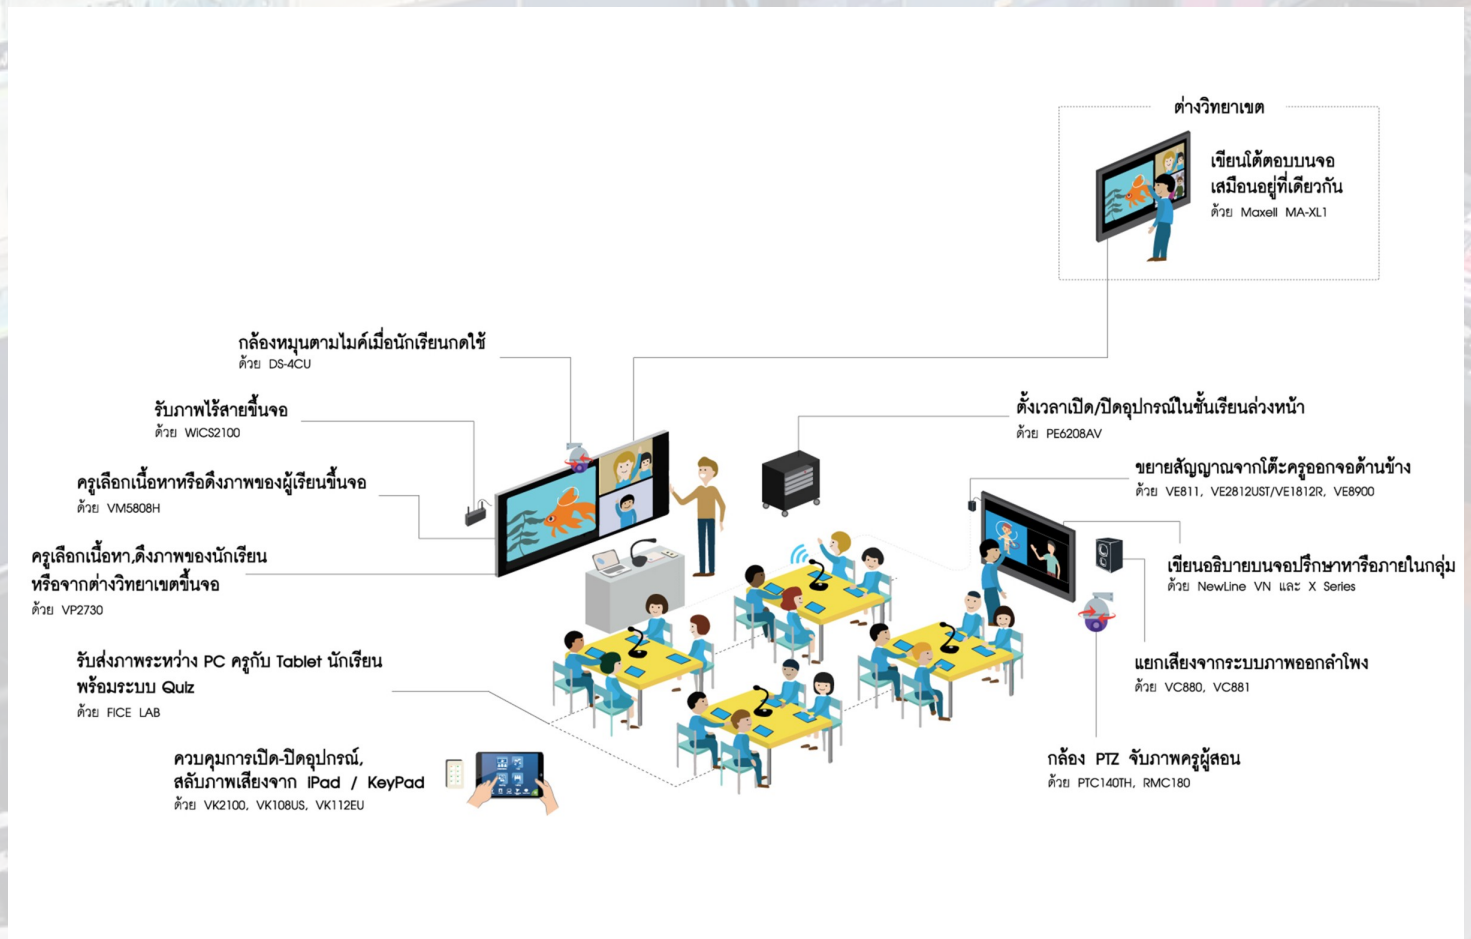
ต่างวิทยาเขต

เขียนโต้ตอบบนจอ
เสมือนอยู่ที่เดียวกัน
ด้วย Maxell MA-XL1

กล้องหมุนตามไมค์เมื่อนักเรียนกดใช้
ด้วย DS-4CU

รับภาพไร้สายขึ้นจอ
ด้วย WiCS2100

ครูเลือกเนื้อหาหรือดึงภาพของผู้เรียนขึ้นจอ
ด้วย VM5808H

ครูเลือกเนื้อหา,ดึงภาพของนักเรียน
หรือจากต่างวิทยาเขตขึ้นจอ
ด้วย VP2730

รับส่งภาพระหว่าง PC ครูกับ Tablet นักเรียน
พร้อมระบบ Quiz
ด้วย FICE LAB

ควบคุมการเปิด-ปิดอุปกรณ์,
สลับภาพเสียงจาก IPad / KeyPad
ด้วย VK2100, VK108US, VK112EU

ตั้งเวลาเปิด/ปิดอุปกรณ์ในชั้นเรียนล่วงหน้า
ด้วย PE6208AV

ขยายสัญญาณจากโต๊ะครูออกจอด้านข้าง
ด้วย VE811, VE2812UST/VE1812R, VE8900

เขียนอธิบายบนจอปรึกษาหารือภายในกลุ่ม
ด้วย NewLine VN และ X Series

แยกเสียงจากระบบภาพออกลำโพง
ด้วย VC880, VC881

กล้อง PTZ จับภาพครูผู้สอน
ด้วย PTC140TH, RMC180